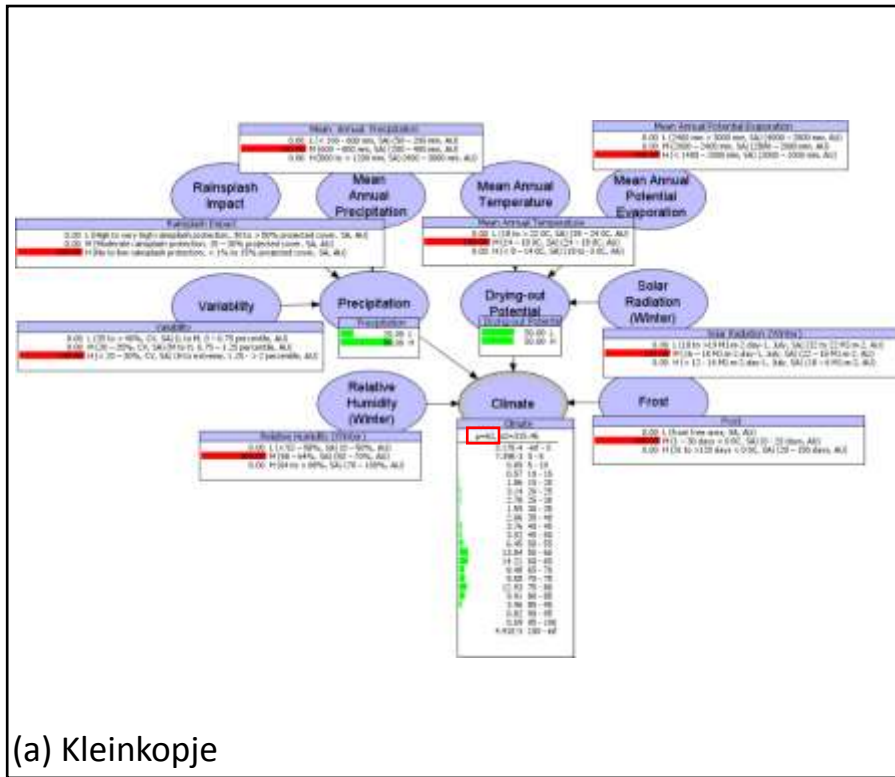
Mean Annual Precipitation
0.00 L (< 200 – 600 mm, SA(<50 – 250 mm, AU)
100 M (600 – 800 mm, SA(250 – 400 mm, AU)
0.00 H (800 to > 1200 mm, SA(>500 – 3000 mm, AU)

Mean Annual Potential Evaporation
0.00 L (2400 mm – 3000 mm, SA(3000 – 3600 mm, AU)
0.00 M (2000 – 2400 mm, SA(2000 – 3000 mm, AU)
100 H (< 1400 – 2000 mm, SA(2000 – 2000 mm, AU)

Rainsplash Impact

Mean Annual Precipitation

Mean Annual Temperature

Mean Annual Potential Evaporation

Rainsplash Impact
0.00 L (High to very high rainsplash protection, 35% to > 50% projected cover, SA, AU)
0.00 M (Moderate rainsplash protection, 15 – 35% projected cover, SA, AU)
100 H (No to low rainsplash protection, < 1% to 15% projected cover, SA, AU)

Mean Annual Temperature
0.00 L (18 to > 22.0C, SA(28 – 24.0C, AU)
100 M (14 – 18.0C, SA(24 – 19.0C, AU)
0.00 H (< 0 – 14.0C, SA(19 to – 0.0C, AU)

Variability

Precipitation

Drying-out Potential

Solar Radiation (Winter)

Variability
0.00 L (35 to > 40%, CV, SA(1.0 to M, 0 – 0.75 percentile, AU)
0.00 M (30 – 35%, CV, SA(M to H, 0.75 – 1.25 percentile, AU)
100 H (< 20 – 30%, CV, SA(H to extreme, 1.25 – > 2 percentile, AU)

Precipitation
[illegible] 50.00 L
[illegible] 50.00 H

Drying-out Potential
50.00 L
50.00 H

Solar Radiation (Winter)
0.00 L (18 to > 19 MJ m-2 day-1, July, SA(22 to 22 MJ m-2, AU)
100 M (16 – 18 MJ m-2 day-1, July, SA(22 – 19 MJ m-2, AU)
0.00 H (< 12 – 16 MJ m-2 day-1, July, SA(19 – 6 MJ m-2, AU)

Relative Humidity (Winter)

Climate

Frost

Relative Humidity (Winter)
0.00 L (< 52 – 58%, SA(0 – 50%, AU)
100 M (58 – 64%, SA(50 – 70%, AU)
0.00 H (64 to > 80%, SA(70 – 100%, AU)

Frost
0.00 L (frost free area, SA, AU)
100 M (1 – 30 days < 0.0C, SA(0 – 20 days, AU)
0.00 H (30 to > 120 days < 0.0C, SA(20 – 200 days, AU)

Climate
μ=41 σ=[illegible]
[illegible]
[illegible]

(a) Kleinkopje